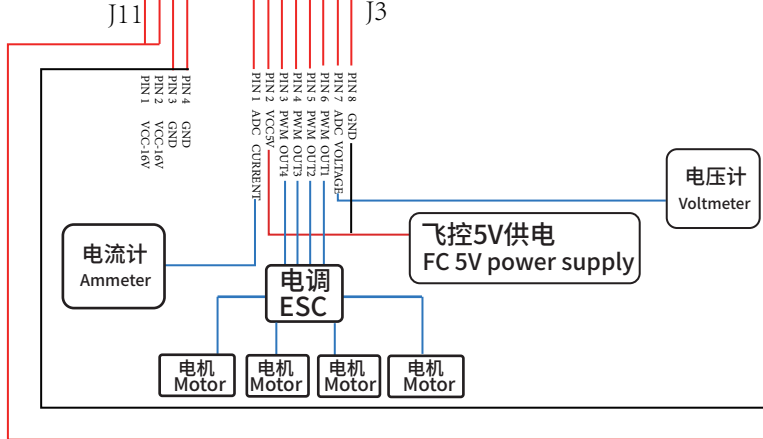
J11

J3

PIN 4 GND
PIN 3 GND
PIN 2 VCC-16V
PIN 1 VCC-16V

PIN 8 GND
PIN 7 ADC VOLTAGE
PIN 6 PWM OUT1
PIN 5 PWM OUT2
PIN 4 PWM OUT3
PIN 3 PWM OUT4
PIN 2 VCC5V
PIN 1 ADC CURRENT

电压计
Voltmeter

飞控5V供电
FC 5V power supply

电流计
Ammeter

电调
ESC

电机
Motor

电机
Motor

电机
Motor

电机
Motor